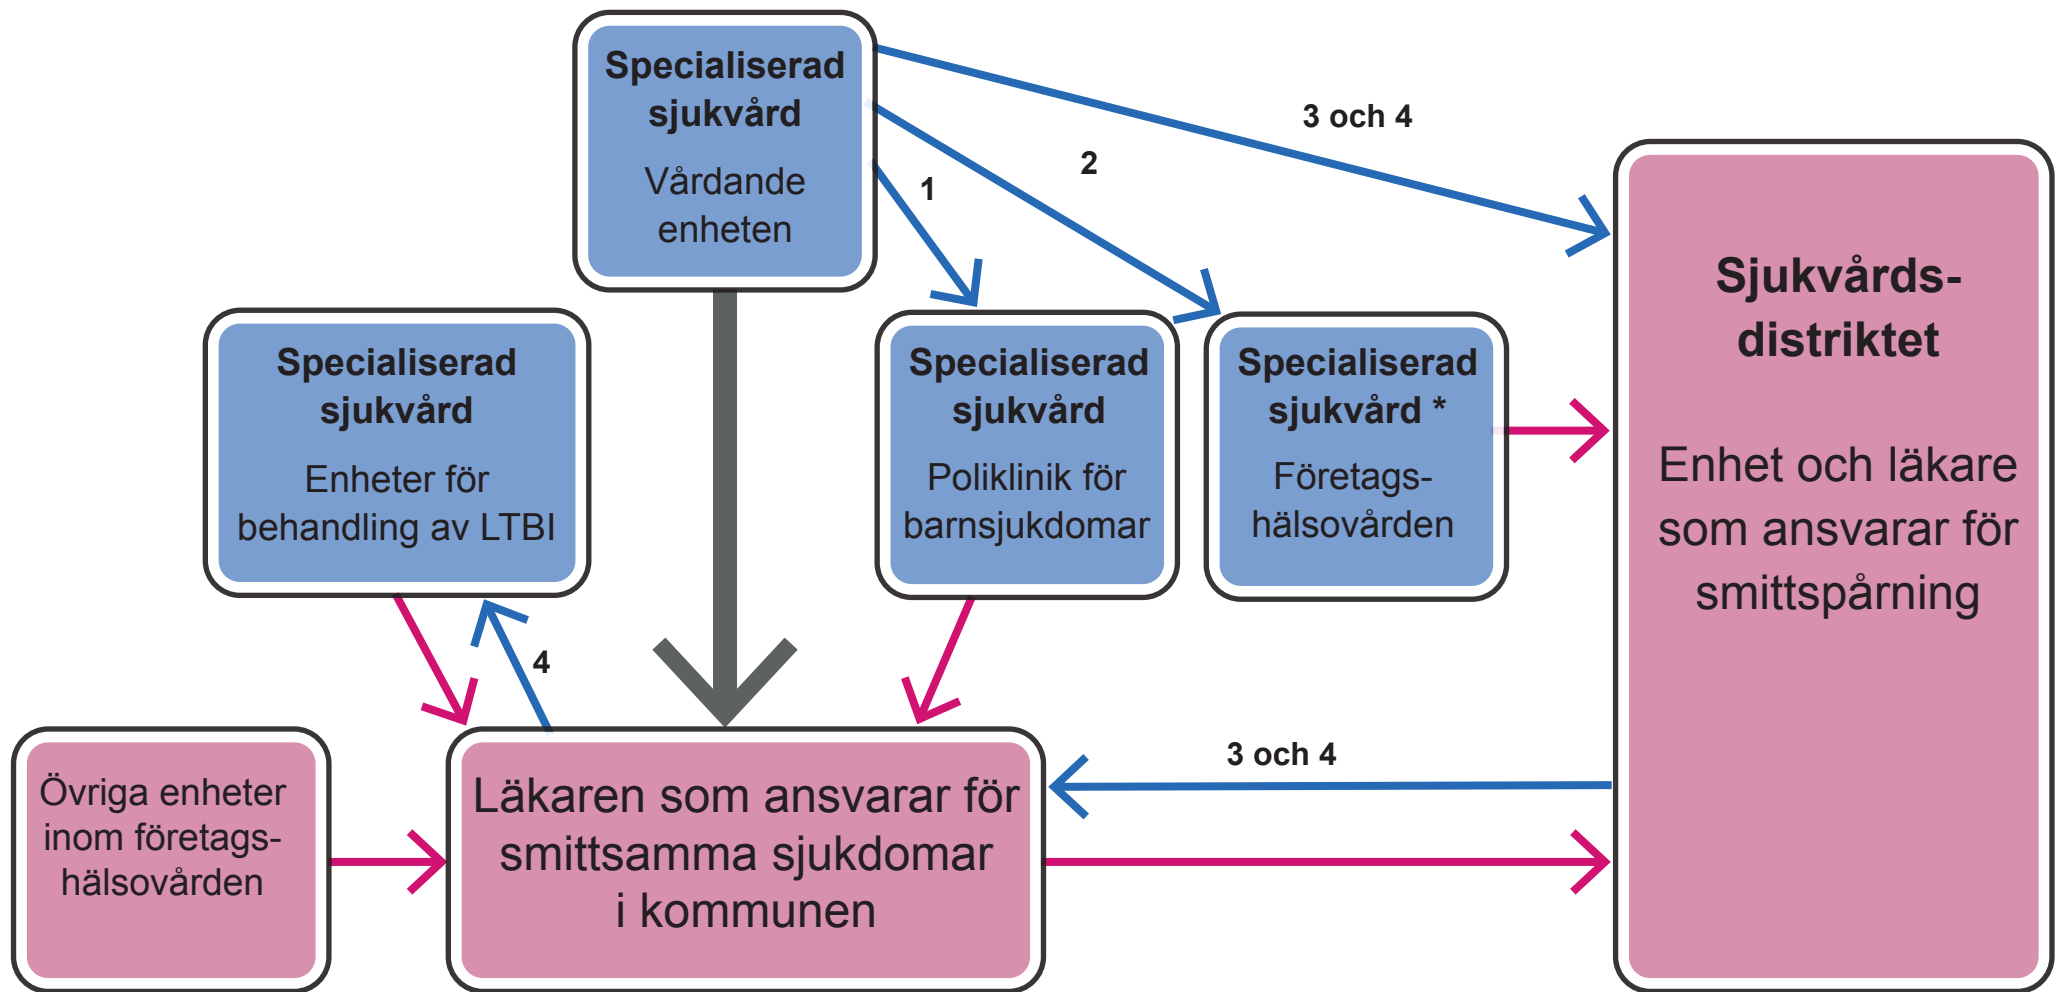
**Specialiserad sjukvård**
Vårdande enheten

3 och 4

2

1

**Specialiserad sjukvård**
Enheter för behandling av LTBI

**Specialiserad sjukvård**
Poliklinik för barnsjukdomar

**Specialiserad sjukvård \***
Företagshälsovården

**Sjukvårdsdistriktet**
Enhet och läkare som ansvarar för smittspårning

4

3 och 4

Övriga enheter inom företagshälsovården

Läkaren som ansvarar för smittsamma sjukdomar i kommunen